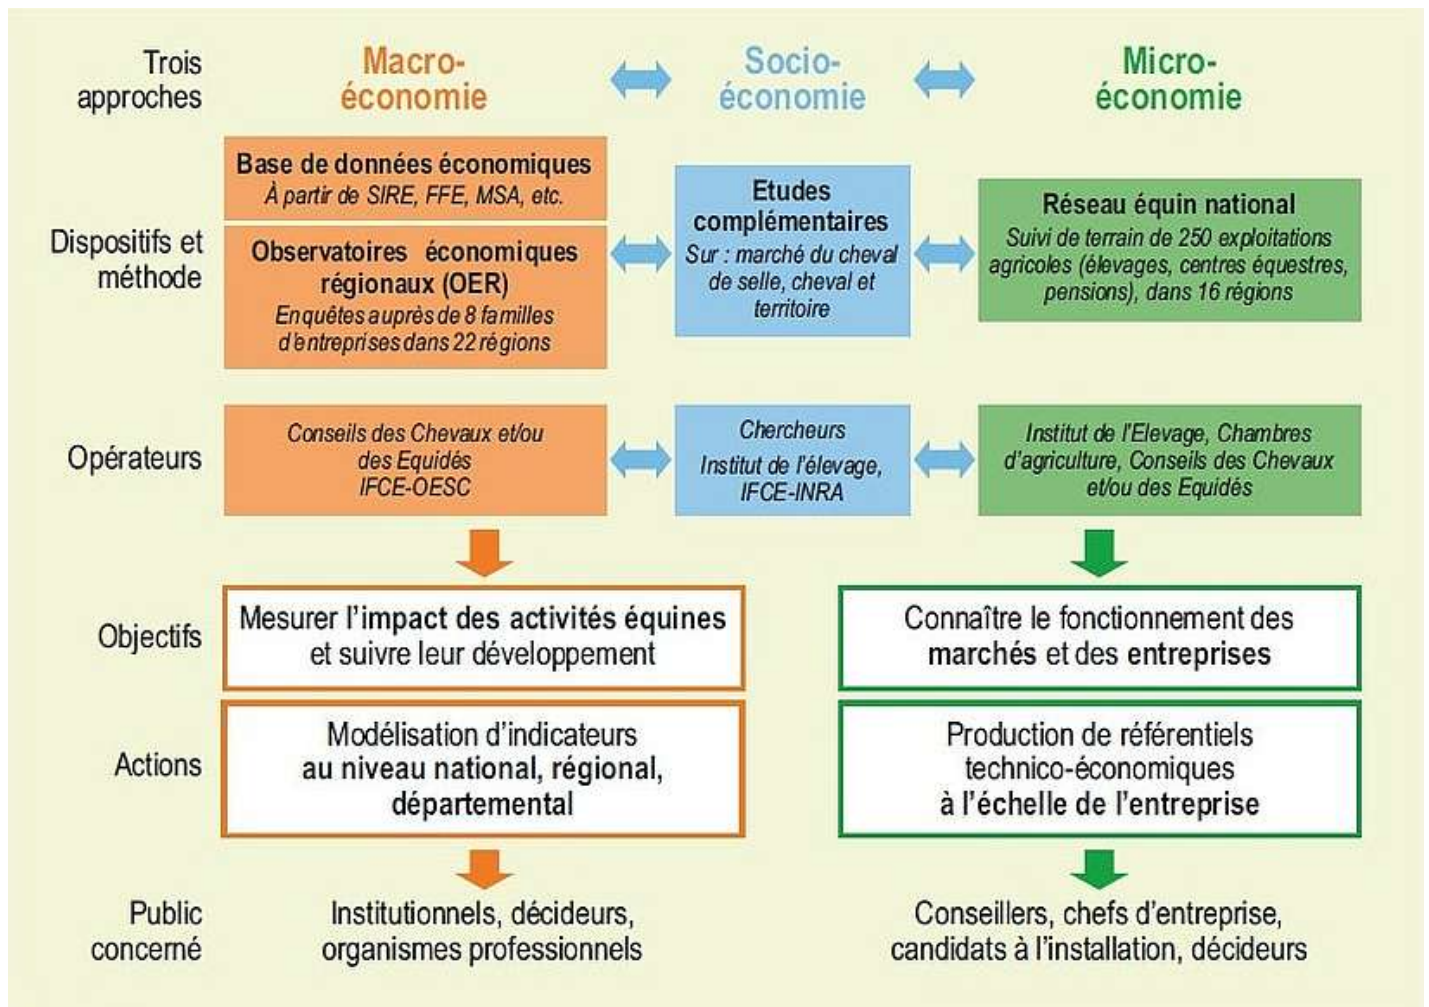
Trois approches

Macro-économie

Socio-économie

Micro-économie

Dispositifs et méthode

Base de données économiques
À partir de SIRE, FFE, MSA, etc.

Observatoires économiques régionaux (OER)
Enquêtes auprès de 8 familles d'entreprises dans 22 régions

Etudes complémentaires
Sur : marché du cheval de selle, cheval et territoire

Réseau équin national
Suivi de terrain de 250 exploitations agricoles (élevages, centres équestres, pensions), dans 16 régions

Opérateurs

Conseils des Chevaux et/ou des Equidés
IFCE-OESC

Chercheurs
Institut de l'élevage, IFCE-INRA

Institut de l'Elevage, Chambres d'agriculture, Conseils des Chevaux et/ou des Equidés

Objectifs

Mesurer l'impact des activités équines et suivre leur développement

Connaître le fonctionnement des marchés et des entreprises

Actions

Modélisation d'indicateurs au niveau national, régional, départemental

Production de référentiels technico-économiques à l'échelle de l'entreprise

Public concerné

Institutionnels, décideurs, organismes professionnels

Conseillers, chefs d'entreprise, candidats à l'installation, décideurs